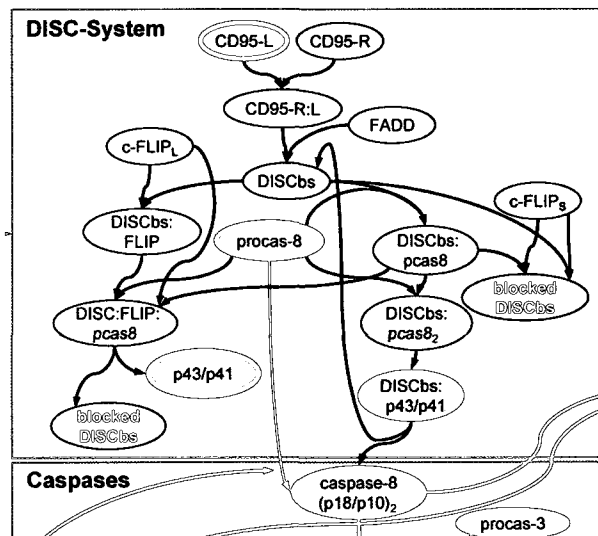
DISC-System

CD95-L

CD95-R

CD95-R:L

FADD

c-FLIP$_L$

DISCbs

c-FLIP$_S$

DISCbs: FLIP

procas-8

DISCbs: pcas8

blocked DISCbs

DISC:FLIP: pcas8

DISCbs: pcas8$_2$

p43/p41

DISCbs: p43/p41

blocked DISCbs

Caspases

caspase-8 (p18/p10)$_2$

procas-3